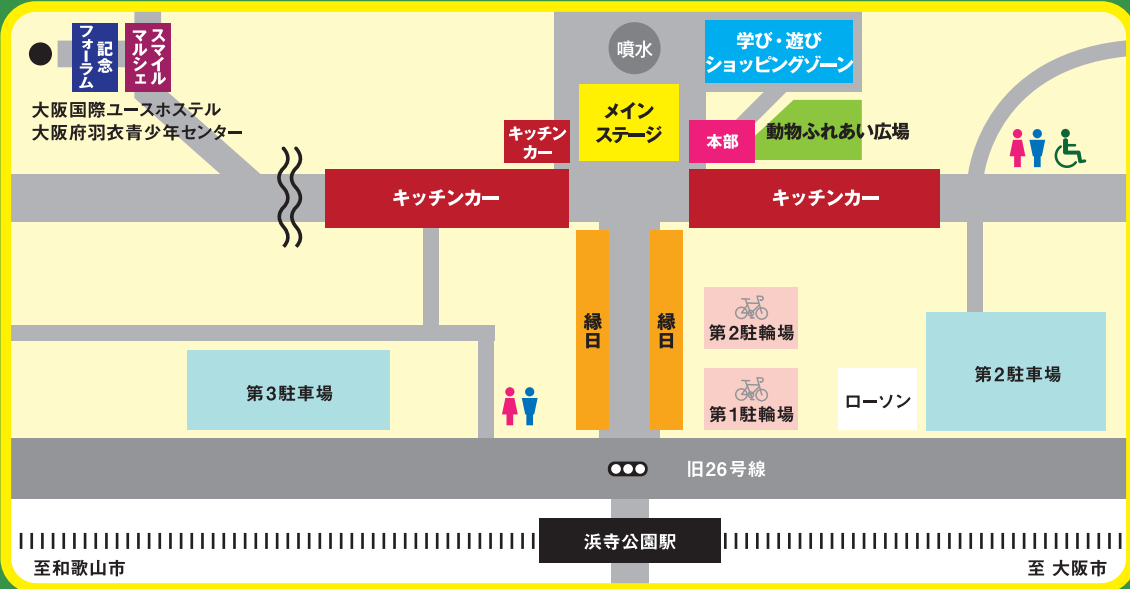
記念フォーラム

スマイルマルシェ

大阪国際ユースホステル
大阪府羽衣青少年センター

噴水

学び・遊び
ショッピングゾーン

メイン
ステージ

キッチン
カー

本部

動物ふれあい広場

キッチンカー

キッチンカー

緑日

緑日

第2駐輪場

第1駐輪場

第3駐車場

ローソン

第2駐車場

旧26号線

浜寺公園駅

至和歌山市

至 大阪市